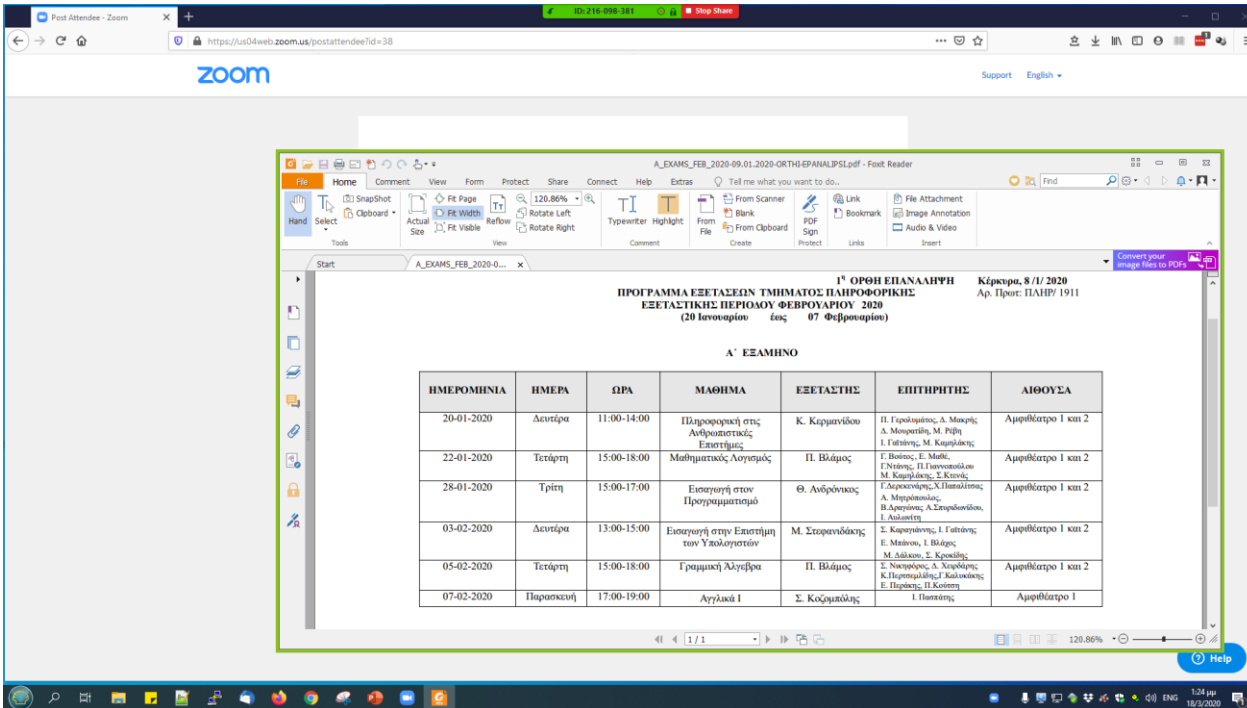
Post Attendee - Zoom

ID: 216-098-381 Stop Share

https://us04web.zoom.us/postattendee?id=38

zoom

Support English

A_EXAMS_FEB_2020-09.01.2020-ORTHI-EPANALIPSI.pdf - Foxit Reader

File Home Comment View Form Protect Share Connect Help Extras Tell me what you want to do.. Find

Hand Select SnapShot Clipboard Actual Size Fit Page Fit Width Fit Visible Reflow 120.86% Rotate Left Rotate Right Typewriter Highlight From File From Scanner Blank From Clipboard PDF Sign Link Bookmark File Attachment Image Annotation Audio & Video

Tools View Comment Create Protect Links Insert

Start A_EXAMS_FEB_2020-0...

Convert your image files to PDFs

1η ΟΡΘΗ ΕΠΑΝΑΛΗΨΗ Κέρκυρα, 8 /1/ 2020
Αρ. Πρωτ: ΠΛΗΡ/ 1911

ΠΡΟΓΡΑΜΜΑ ΕΞΕΤΑΣΕΩΝ ΤΜΗΜΑΤΟΣ ΠΛΗΡΟΦΟΡΙΚΗΣ
ΕΞΕΤΑΣΤΙΚΗΣ ΠΕΡΙΟΔΟΥ ΦΕΒΡΟΥΑΡΙΟΥ 2020
(20 Ιανουαρίου έως 07 Φεβρουαρίου)

Α΄ ΕΞΑΜΗΝΟ

| ΗΜΕΡΟΜΗΝΙΑ | ΗΜΕΡΑ | ΩΡΑ | ΜΑΘΗΜΑ | ΕΞΕΤΑΣΤΗΣ | ΕΠΙΤΗΡΗΤΗΣ | ΑΙΘΟΥΣΑ |
|---|---|---|---|---|---|---|
| 20-01-2020 | Δευτέρα | 11:00-14:00 | Πληροφορική στις Ανθρωπιστικές Επιστήμες | Κ. Κερμανίδου | Π. Γερολυμάτος, Δ. Μακρής Δ. Μουρατίδη, Μ. Ρέβη Ι. Γαϊτάνης, Μ. Καμηλάκης | Αμφιθέατρο 1 και 2 |
| 22-01-2020 | Τετάρτη | 15:00-18:00 | Μαθηματικός Λογισμός | Π. Βλάμος | Γ. Βούτος, Ε. Μαθέ, Γ.Ντάνης, Π.Γιαννοπούλου Μ. Καμηλάκης, Σ.Κτενάς | Αμφιθέατρο 1 και 2 |
| 28-01-2020 | Τρίτη | 15:00-17:00 | Εισαγωγή στον Προγραμματισμό | Θ. Ανδρόνικος | Γ.Δερεκενάρης,Χ.Παπαλίτσας Α. Μητρόπουλος, Β.Δραγώνας Α.Σπυριδωνίδου, Ι. Αυλωνίτη | Αμφιθέατρο 1 και 2 |
| 03-02-2020 | Δευτέρα | 13:00-15:00 | Εισαγωγή στην Επιστήμη των Υπολογιστών | Μ. Στεφανιδάκης | Σ. Καραγιάννης, Ι. Γαϊτάνης Ε. Μπάνου, Ι. Βλάχος Μ. Δάλκου, Σ. Κροκίδης | Αμφιθέατρο 1 και 2 |
| 05-02-2020 | Τετάρτη | 15:00-18:00 | Γραμμική Άλγεβρα | Π. Βλάμος | Σ. Νικηφόρος, Δ. Χειράκης Κ.Περτσεμλίδης,Γ.Καλυκάκης Ε. Περάκης, Π.Κούστη | Αμφιθέατρο 1 και 2 |
| 07-02-2020 | Παρασκευή | 17:00-19:00 | Αγγλικά Ι | Σ. Κοζομπόλης | Ι. Παππάτης | Αμφιθέατρο 1 |

1 / 1

120.86%

Help

ENG 1:24 μμ 18/3/2020